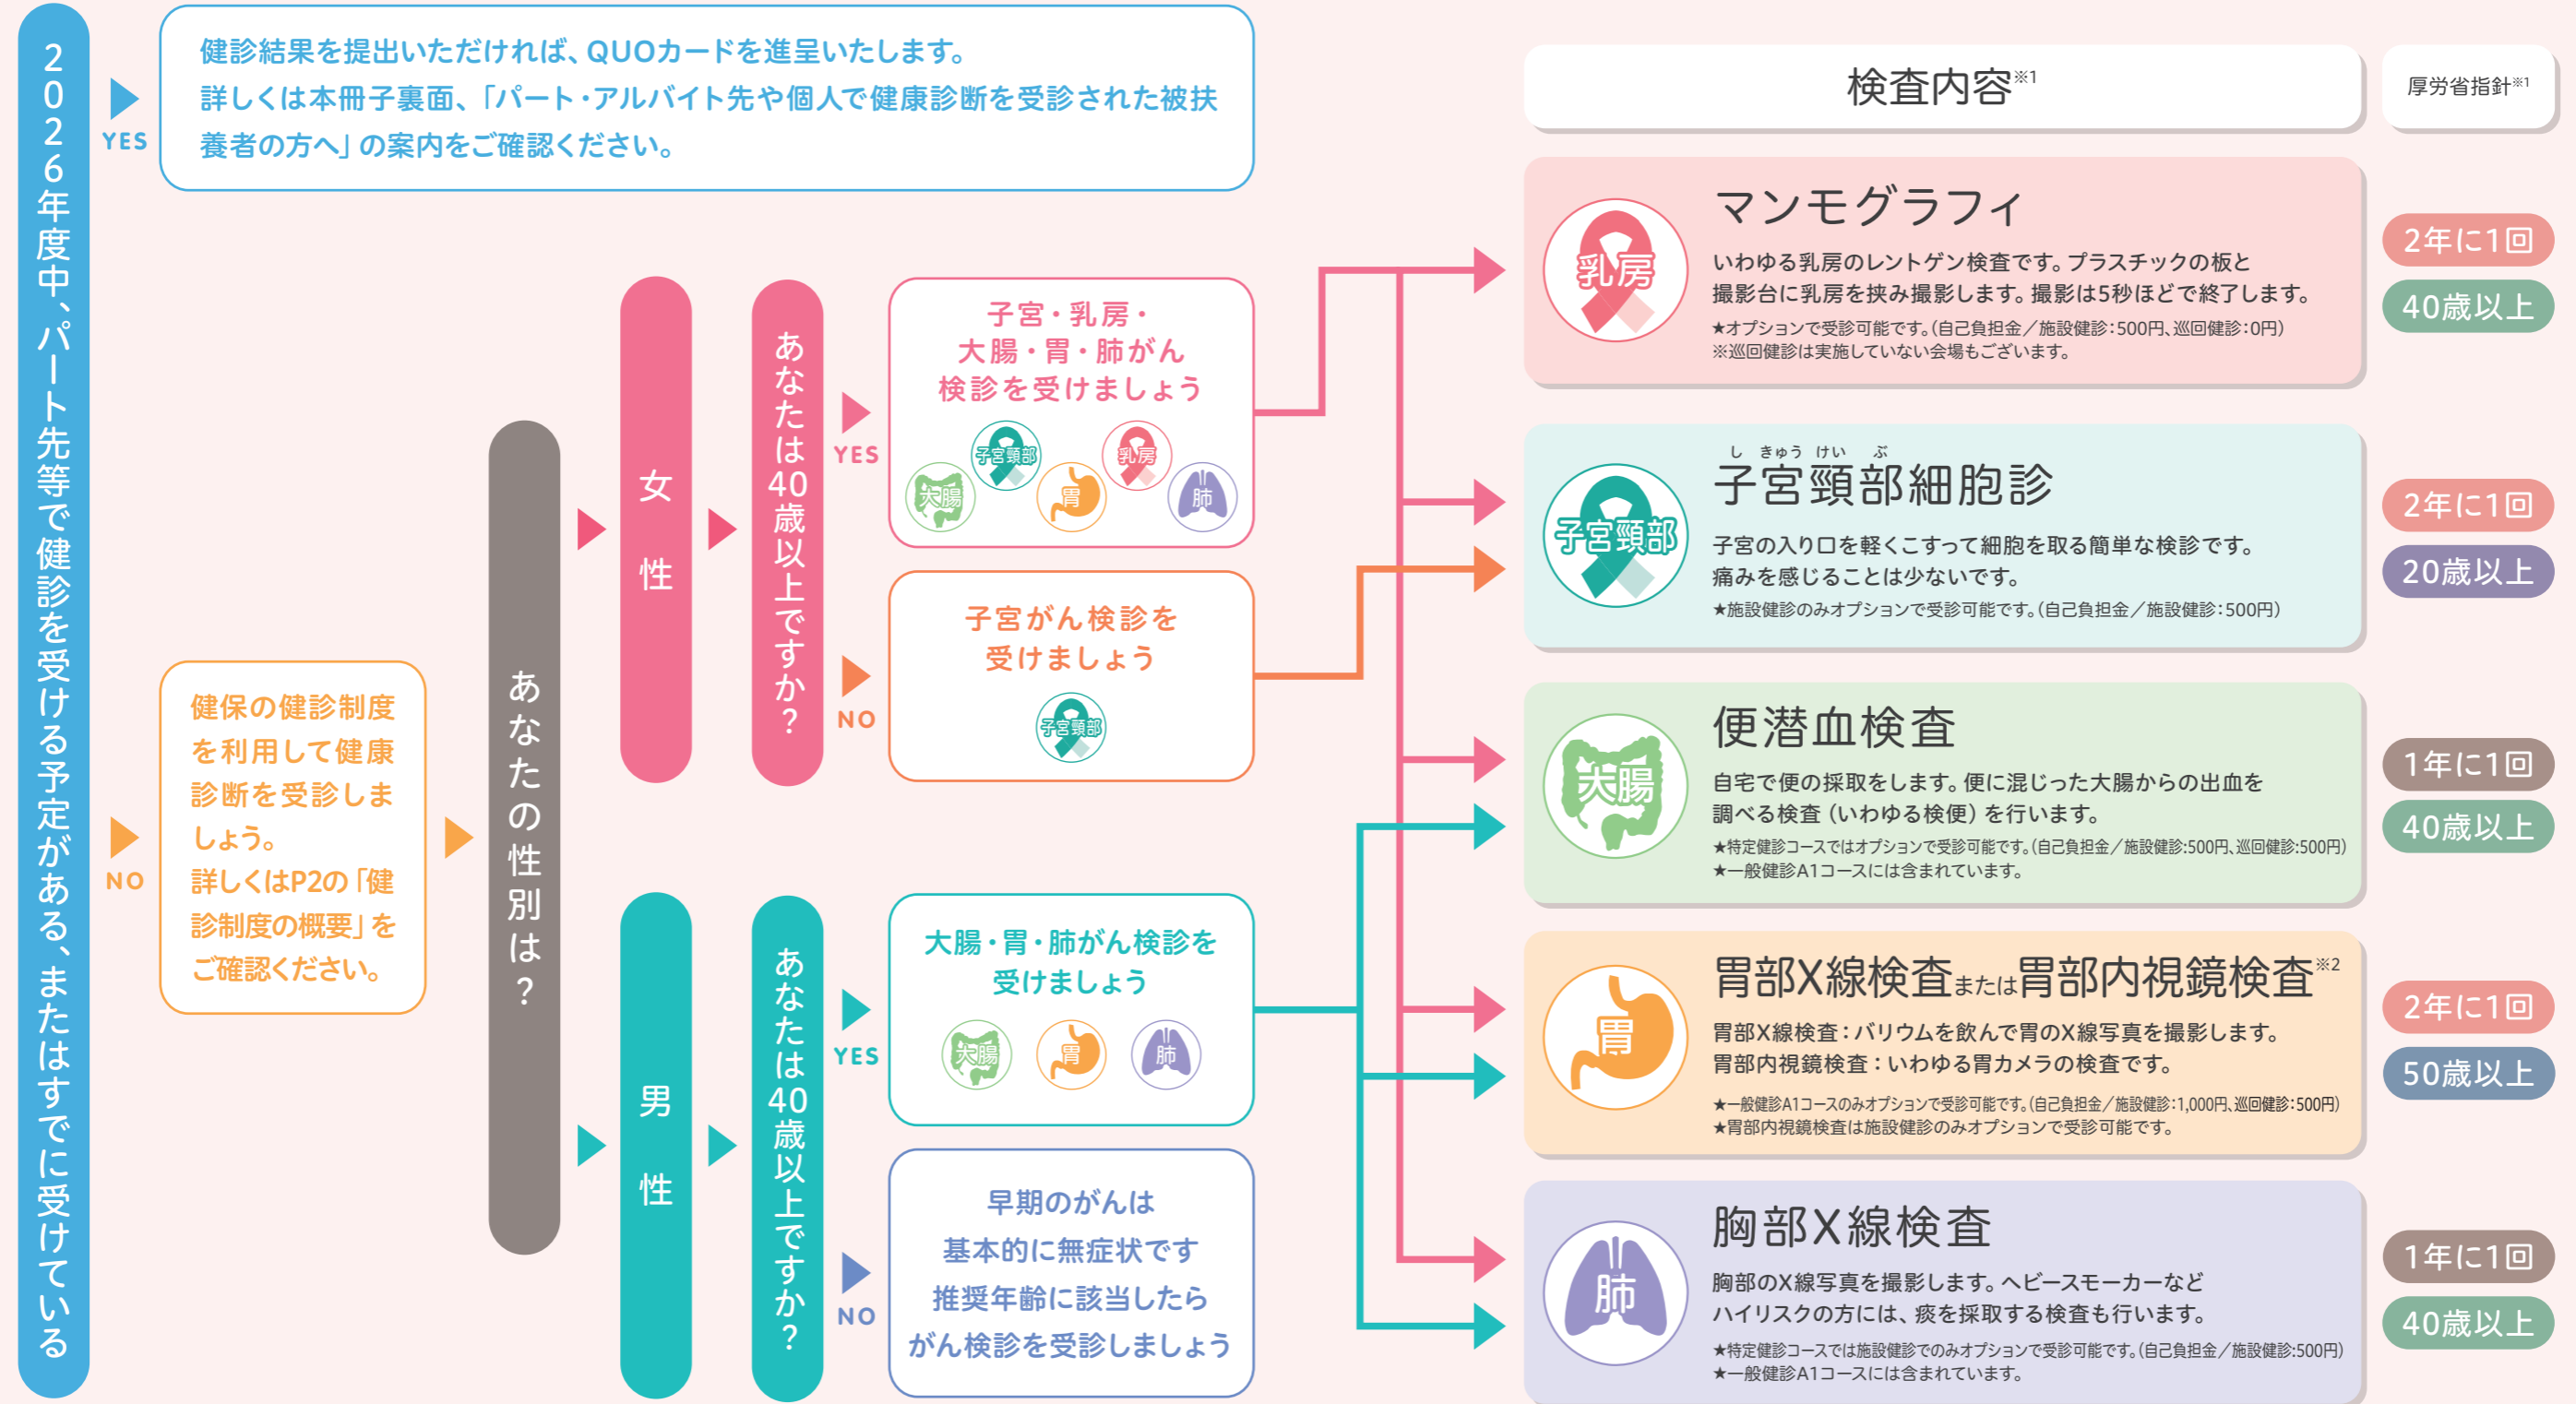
2026年度中、パート先等で健診を受ける予定がある、またはすでに受けている

YES

健診結果を提出いただければ、QUOカードを進呈いたします。
詳しくは本冊子裏面、「パート・アルバイト先や個人で健康診断を受診された被扶養者の方へ」の案内をご確認ください。

NO

健保の健診制度を利用して健康診断を受診しましょう。
詳しくはP2の「健診制度の概要」をご確認ください。

あなたの性別は？

女性

あなたは40歳以上ですか？

YES

子宮・乳房・大腸・胃・肺がん検診を受けましょう

子宮頸部 乳房 大腸 胃 肺

NO

子宮がん検診を受けましょう

子宮頸部

男性

あなたは40歳以上ですか？

YES

大腸・胃・肺がん検診を受けましょう

大腸 胃 肺

NO

早期のがんは基本的に無症状です
推奨年齢に該当したらがん検診を受診しましょう

検査内容※1

厚労省指針※1

乳房

マンモグラフィ

いわゆる乳房のレントゲン検査です。プラスチックの板と撮影台に乳房を挟み撮影します。撮影は5秒ほどで終了します。
★オプションで受診可能です。(自己負担金／施設健診:500円、巡回健診:0円)
※巡回健診は実施していない会場もございます。

2年に1回
40歳以上

子宮頸部

子宮頸部細胞診（し きゅう けい ぶ）

子宮の入り口を軽くこすって細胞を取る簡単な検診です。
痛みを感じることは少ないです。
★施設健診のみオプションで受診可能です。(自己負担金／施設健診:500円)

2年に1回
20歳以上

大腸

便潜血検査

自宅で便の採取をします。便に混じった大腸からの出血を調べる検査（いわゆる検便）を行います。
★特定健診コースではオプションで受診可能です。(自己負担金／施設健診:500円、巡回健診:500円)
★一般健診A1コースには含まれています。

1年に1回
40歳以上

胃

胃部X線検査または胃部内視鏡検査※2

胃部X線検査：バリウムを飲んで胃のX線写真を撮影します。
胃部内視鏡検査：いわゆる胃カメラの検査です。
★一般健診A1コースのみオプションで受診可能です。(自己負担金／施設健診:1,000円、巡回健診:500円)
★胃部内視鏡検査は施設健診のみオプションで受診可能です。

2年に1回
50歳以上

肺

胸部X線検査

胸部のX線写真を撮影します。ヘビースモーカーなどハイリスクの方には、痰を採取する検査も行います。
★特定健診コースでは施設健診でのみオプションで受診可能です。(自己負担金／施設健診:500円)
★一般健診A1コースには含まれています。

1年に1回
40歳以上